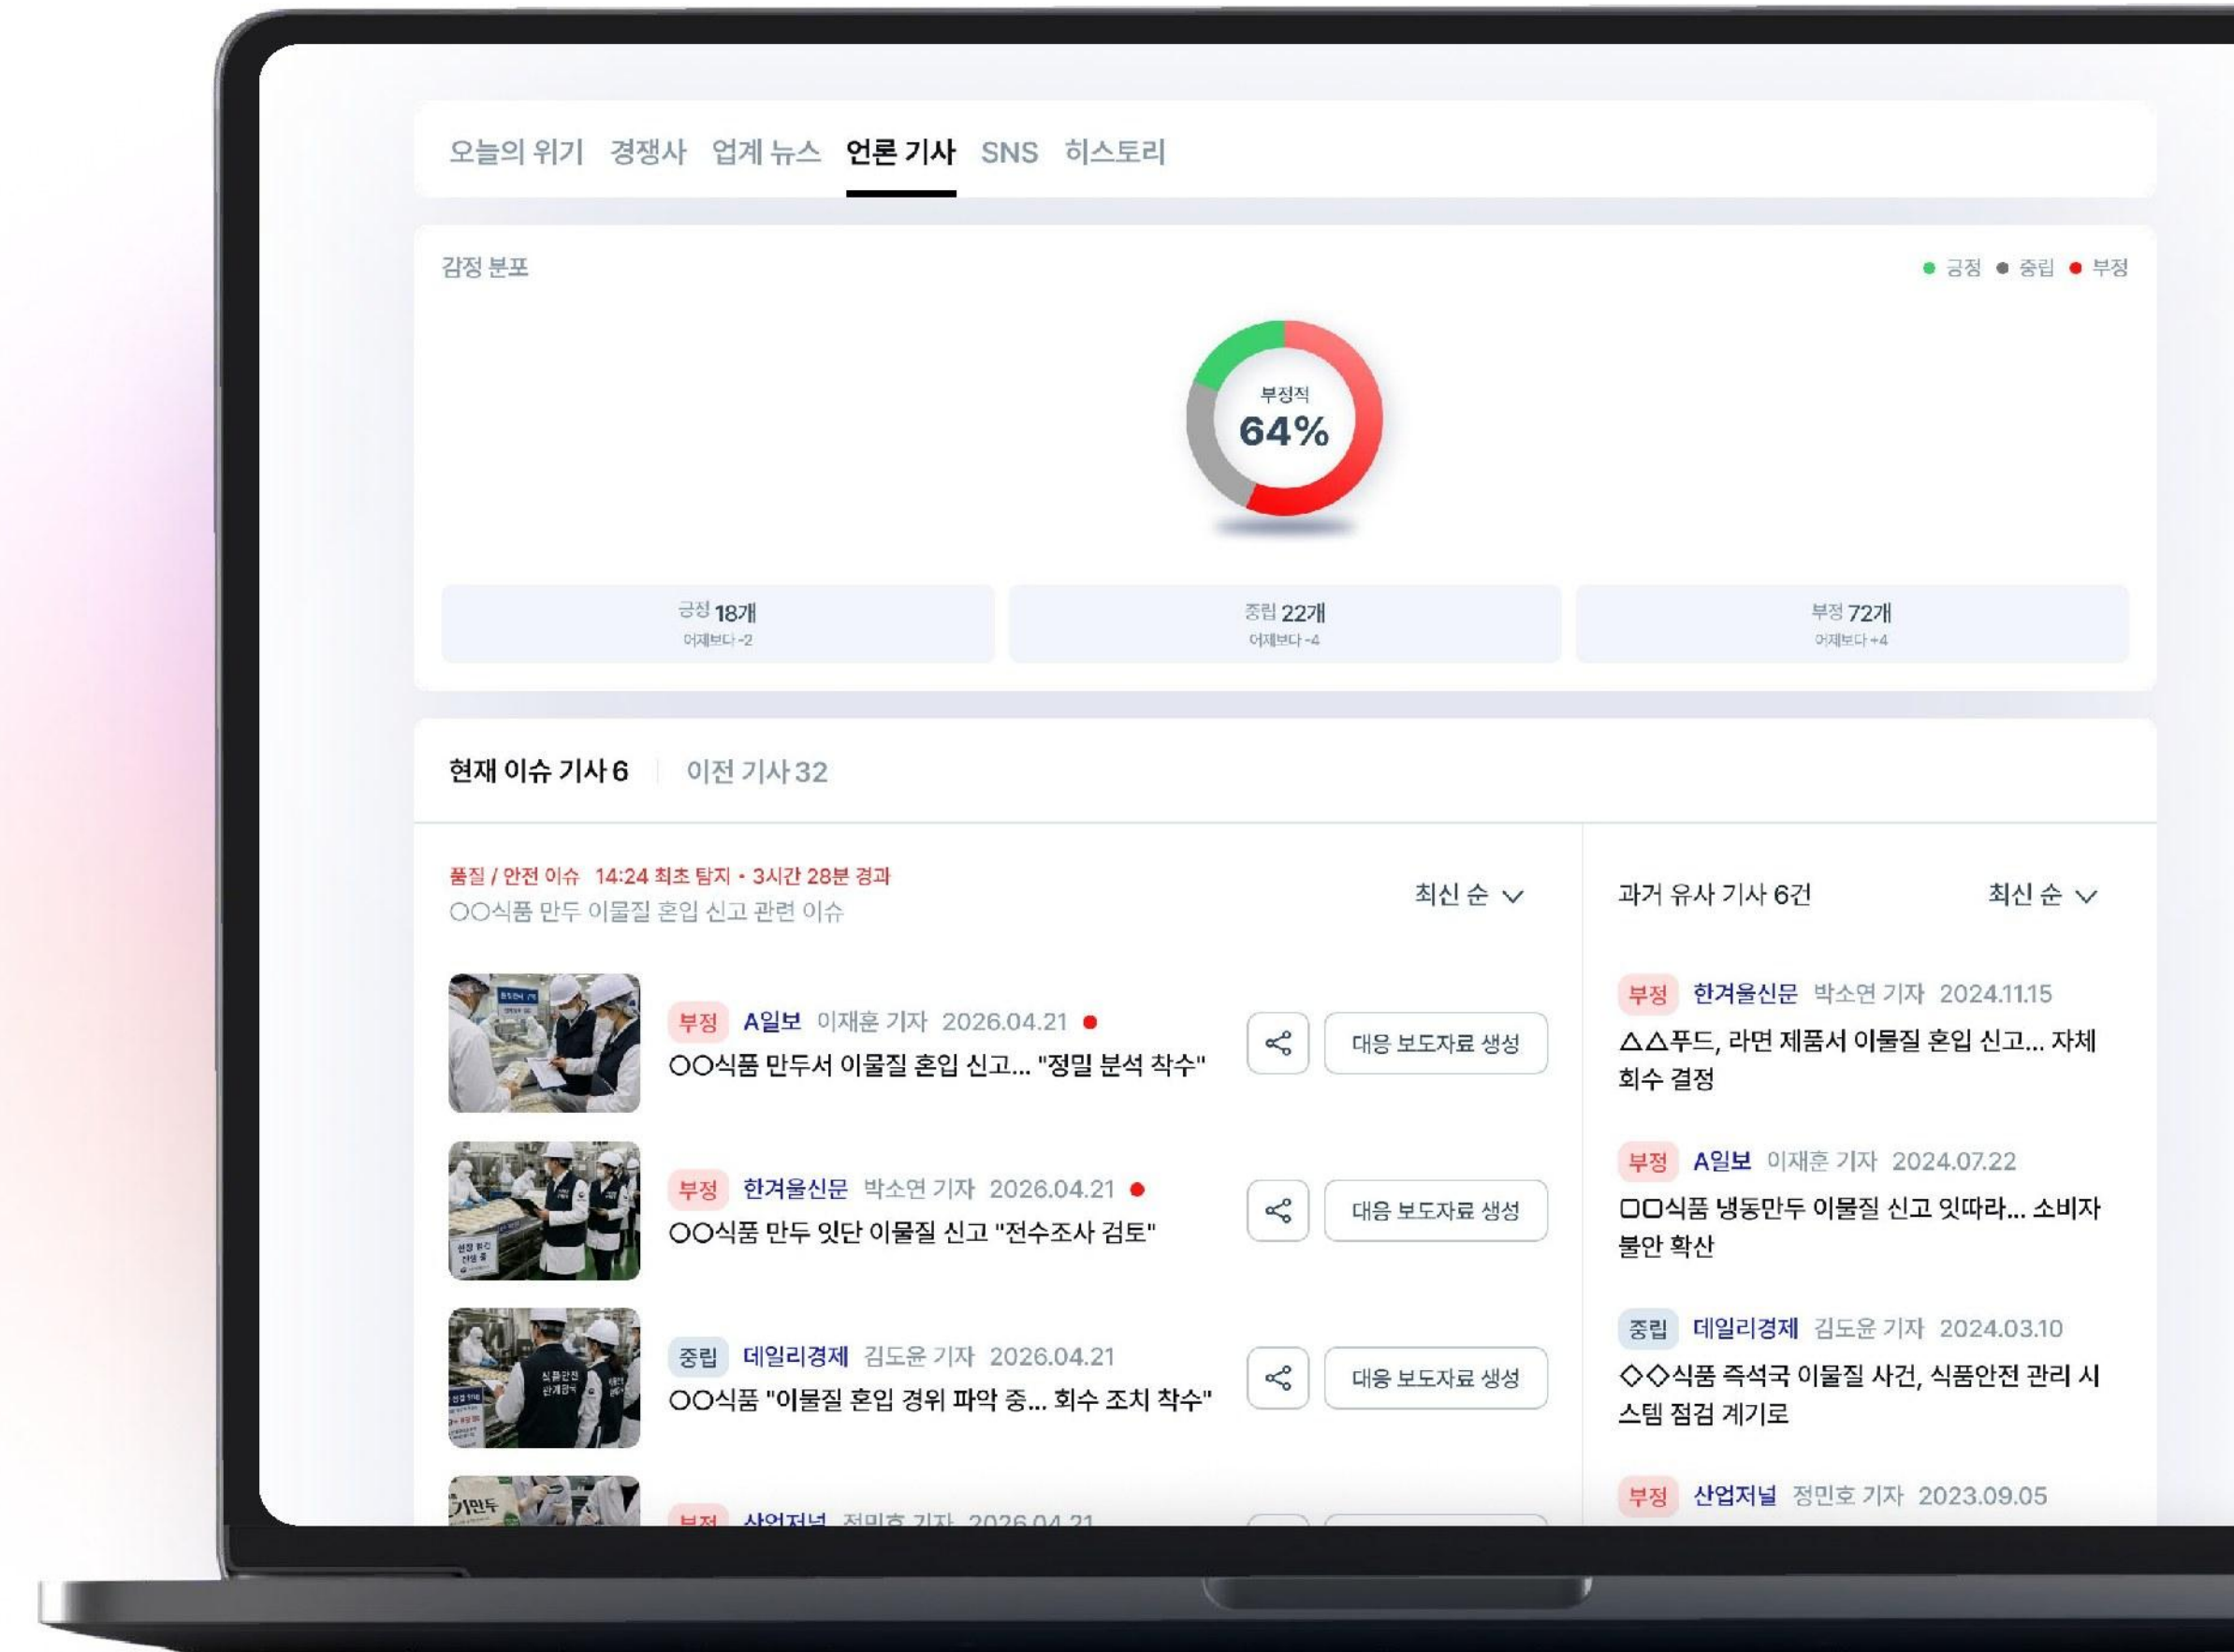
오늘의 위기 경쟁사 업계 뉴스 언론 기사 SNS 히스토리

감정 분포

● 긍정 ● 중립 ● 부정

부정적
64%

긍정 18개
어제보다 -2

중립 22개
어제보다 -4

부정 72개
어제보다 +4

현재 이슈 기사 6 이전 기사 32

품질 / 안전 이슈 14:24 최초 탐지 • 3시간 28분 경과
○○식품 만두 이물질 혼입 신고 관련 이슈

최신 순

부정 A일보 이재훈 기자 2026.04.21
○○식품 만두서 이물질 혼입 신고... "정밀 분석 착수"
대응 보도자료 생성

부정 한겨울신문 박소연 기자 2026.04.21
○○식품 만두 잇단 이물질 신고 "전수조사 검토"
대응 보도자료 생성

중립 데일리경제 김도윤 기자 2026.04.21
○○식품 "이물질 혼입 경위 파악 중... 회수 조치 착수"
대응 보도자료 생성

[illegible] 산업저널 정민호 기자 2026.04.21

과거 유사 기사 6건

최신 순

부정 한겨울신문 박소연 기자 2024.11.15
△△푸드, 라면 제품서 이물질 혼입 신고... 자체 회수 결정

부정 A일보 이재훈 기자 2024.07.22
□□식품 냉동만두 이물질 신고 잇따라... 소비자 불안 확산

중립 데일리경제 김도윤 기자 2024.03.10
◇◇식품 즉석국 이물질 사건, 식품안전 관리 시스템 점검 계기로

부정 산업저널 정민호 기자 2023.09.05